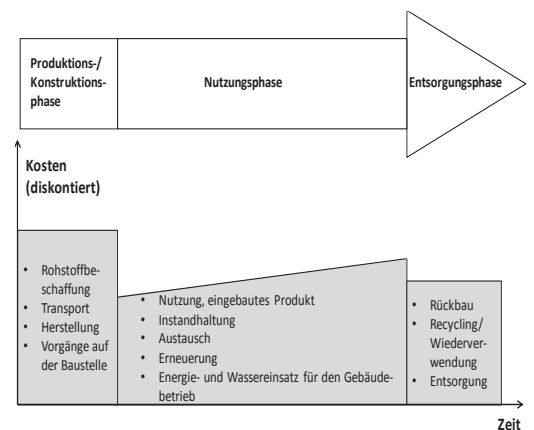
Produktions-/ Konstruktionsphase

Nutzungsphase

Entsorgungsphase

Kosten (diskontiert)

- Rohstoffbeschaffung
- Transport
- Herstellung
- Vorgänge auf der Baustelle

- Nutzung, eingebautes Produkt
- Instandhaltung
- Austausch
- Erneuerung
- Energie- und Wassereinsatz für den Gebäudebetrieb

- Rückbau
- Recycling/ Wiederverwendung
- Entsorgung

Zeit